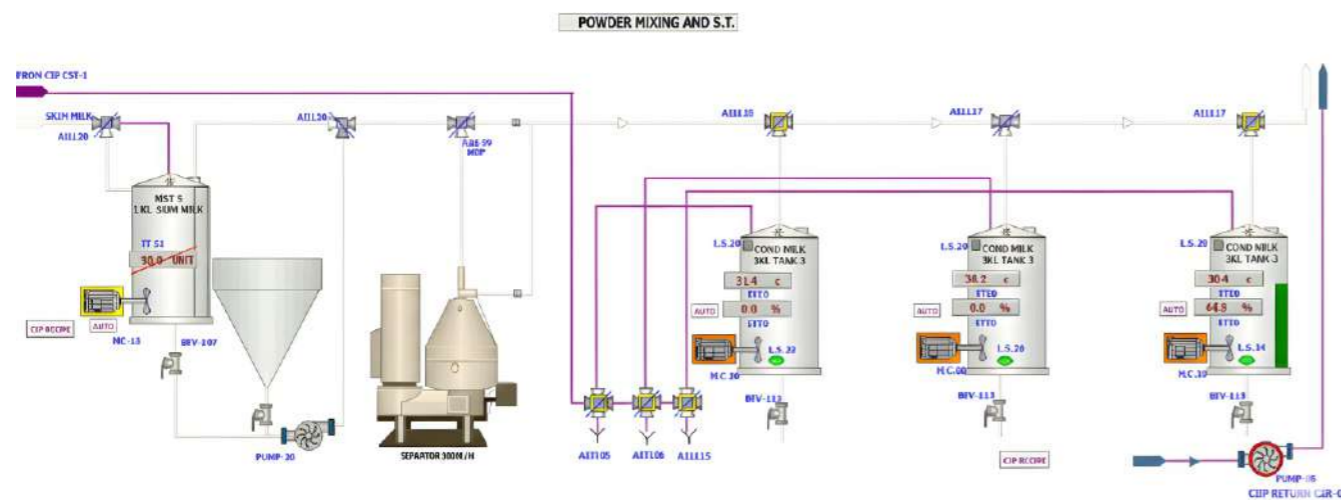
POWDER MIXING AND S.T.

FRON CIP CST-1

SKIM MILK
AIIL20

AIIL20

AB8-59
MDP

AIIL18

AIIL17

AIIL17

MST 5
1KL SUM MILK

TT 51
30.0 UNIT

AUTO

CIP RECIPE

MC-13

BFV-107

PUMP-30

SEPARATOR 300N/H

L.S.20
COND MILK
3KL TANK 3
31.4 c
ETTO
AUTO
0.0 %
ETTO
L.S. 22
M.C.30
BFV-112

L.S.20
COND MILK
3KL TANK 3
38.2 c
ETTO
AUTO
0.0 %
ETTO
L.S.26
M.C.00
BFV-113

L.S.20
COND NILK
3KL TANK 3
30.4 c
ETTO
AUTO
64.8 %
ETTO
L.S.34
M.C.30
BFV-113

AIIL05
AIIL06
AIIL15

CIP RECIPE

PUMP-36
CIIP RETURN CIR-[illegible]